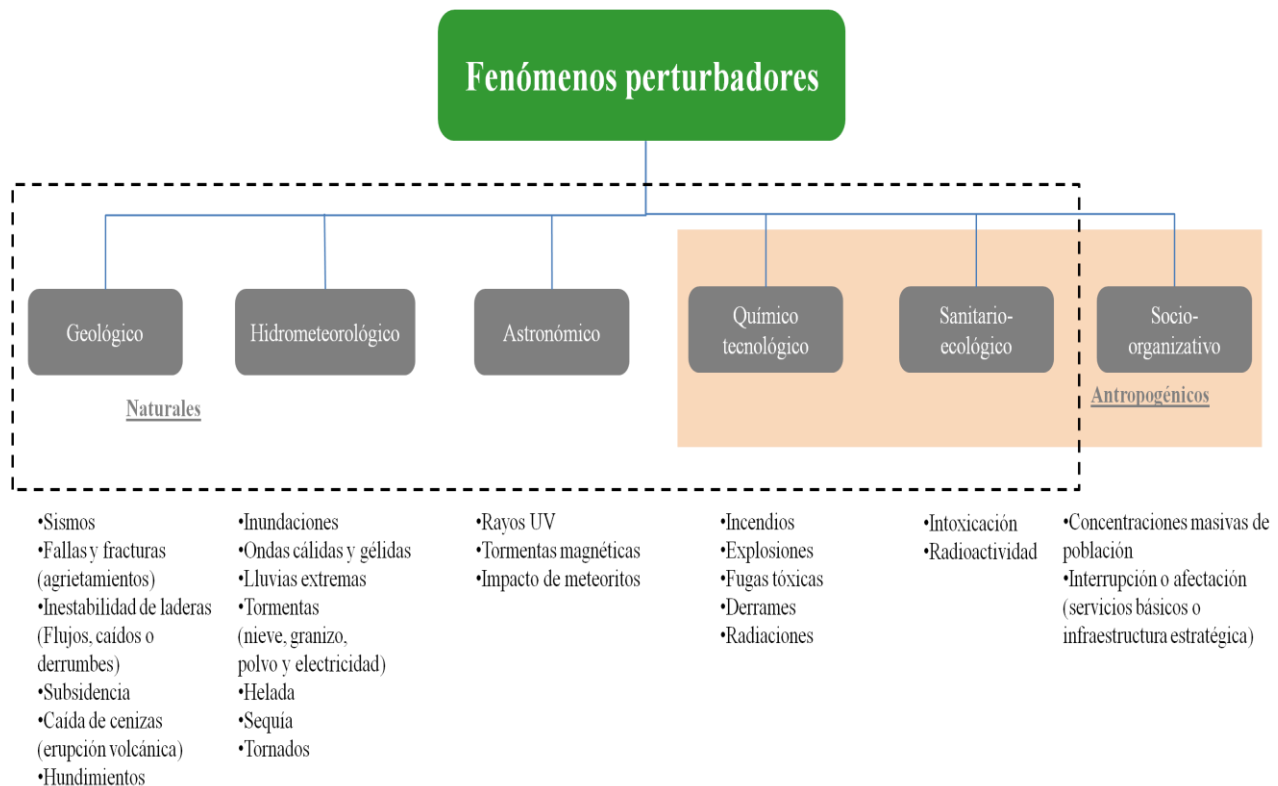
Fenómenos perturbadores

Geológico

Hidrometeorológico

Astronómico

Químico tecnológico

Sanitario-ecológico

Socio-organizativo

Naturales

Antropogénicos

•Sismos
•Fallas y fracturas (agrietamientos)
•Inestabilidad de laderas (Flujos, caídos o derrumbes)
•Subsidencia
•Caída de cenizas (erupción volcánica)
•Hundimientos

•Inundaciones
•Ondas cálidas y gélidas
•Lluvias extremas
•Tormentas (nieve, granizo, polvo y electricidad)
•Helada
•Sequía
•Tornados

•Rayos UV
•Tormentas magnéticas
•Impacto de meteoritos

•Incendios
•Explosiones
•Fugas tóxicas
•Derrames
•Radiaciones

•Intoxicación
•Radioactividad

•Concentraciones masivas de población
•Interrupción o afectación (servicios básicos o infraestructura estratégica)